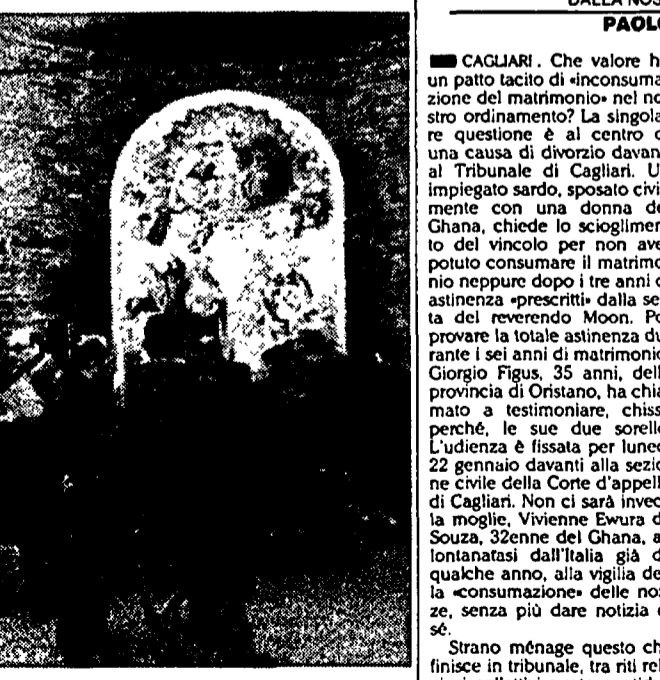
DALLA NOS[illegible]
PAOL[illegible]

CAGLIARI. Che valore h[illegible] un patto tacito di «inconsuma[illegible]zione del matrimonio» nel no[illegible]stro ordinamento? La singola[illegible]re questione è al centro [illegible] una causa di divorzio davan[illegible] al Tribunale di Cagliari. U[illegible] impiegato sardo, sposato civi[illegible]mente con una donna de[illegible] Ghana, chiede lo scioglimen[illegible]to del vincolo per non ave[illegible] potuto consumare il matrimo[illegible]nio neppure dopo i tre anni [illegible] astinenza «prescritti» dalla se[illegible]ta del reverendo Moon. Po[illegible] provare la totale astinenza du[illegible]rante i sei anni di matrimonio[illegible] Giorgio Figus, 35 anni, dell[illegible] provincia di Oristano, ha chia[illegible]mato a testimoniare, chiss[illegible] perché, le sue due sorell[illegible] L'udienza è fissata per luned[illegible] 22 gennaio davanti alla sezio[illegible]ne civile della Corte d'appell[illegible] di Cagliari. Non ci sarà invec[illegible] la moglie, Vivienne Ewura d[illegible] Souza, 32enne del Ghana, a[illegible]llontanatasi dall'Italia già d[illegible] qualche anno, alla vigilia de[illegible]la «consumazione» delle noz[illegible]ze, senza più dare notizia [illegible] sé.

Strano ménage questo ch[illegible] finisce in tribunale, tra riti rel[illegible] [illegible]